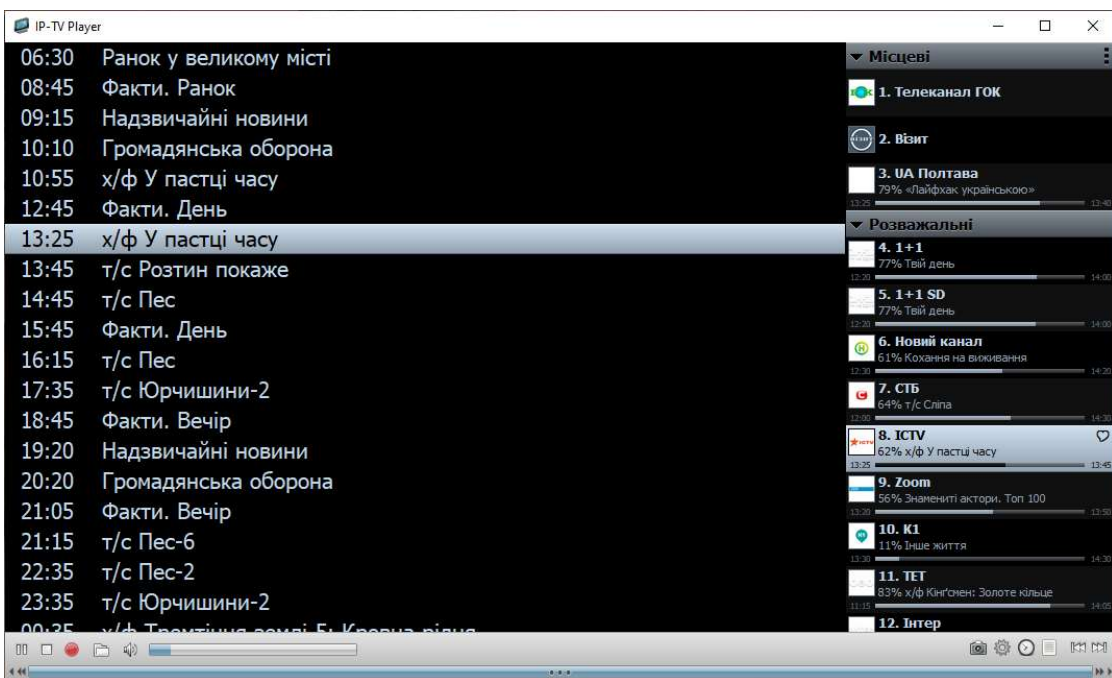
IP-TV Player

06:30 Ранок у великому місті
08:45 Факти. Ранок
09:15 Надзвичайні новини
10:10 Громадянська оборона
10:55 х/ф У пастці часу
12:45 Факти. День
13:25 х/ф У пастці часу
13:45 т/с Розтин покаже
14:45 т/с Пес
15:45 Факти. День
16:15 т/с Пес
17:35 т/с Юрчишини-2
18:45 Факти. Вечір
19:20 Надзвичайні новини
20:20 Громадянська оборона
21:05 Факти. Вечір
21:15 т/с Пес-6
22:35 т/с Пес-2
23:35 т/с Юрчишини-2
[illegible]

Місцеві
1. Телеканал ГОК
2. Візит
3. UA Полтава
79% «Лайфхак українською»
13:25 13:40
Розважальні
4. 1+1
77% Твій день
12:20 14:00
5. 1+1 SD
77% Твій день
12:20 14:00
6. Новий канал
61% Кохання на виживання
12:30 14:20
7. СТБ
64% т/с Сліпа
12:00 14:30
8. ICTV
62% х/ф У пастці часу
13:25 13:45
9. Zoom
56% Знамениті актори. Топ 100
13:20 13:50
10. K1
11% Інше життя
13:30 14:30
11. ТЕТ
83% х/ф Кінг'смен: Золоте кільце
11:15 14:05
12. Інтер